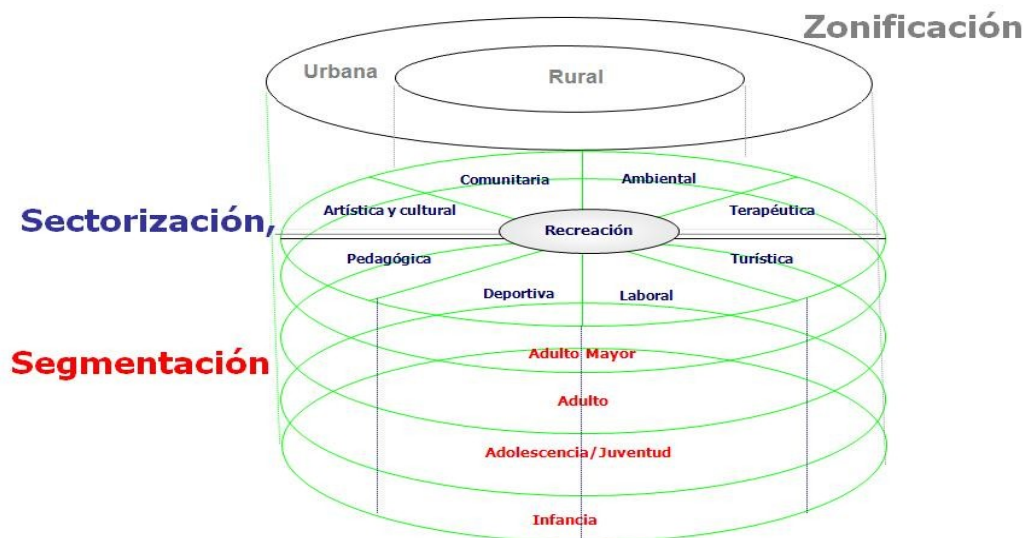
Zonificación

Urbana

Rural

Sectorización,

Comunitaria

Ambiental

Artística y cultural

Terapéutica

Recreación

Pedagógica

Turística

Deportiva

Laboral

Segmentación

Adulto Mayor

Adulto

Adolescencia/Juventud

Infancia